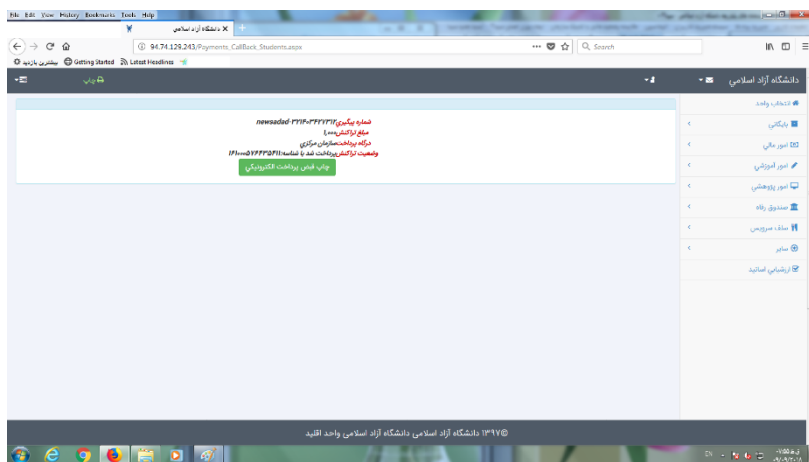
File Edit View History Bookmarks Tools Help

دانشگاه آزاد اسلامی ×

94.74.129.243/Payments_CallBack_Students.aspx

Search

بیشترین بازدید Getting Started Latest Headlines

چاپ

دانشگاه آزاد اسلامی

انتخاب واحد

بایگانی

امور مالی

امور آموزشی

امور پژوهشی

صندوق رفاه

سلف سرویس

سایر

ارزشیابی اساتید

شماره پیگیری newsadad-۳۲۱۴۰۳۴۲۷۳۱۲
مبلغ تراکنش۵۰۰ ریال
درگاه پرداختسازمان مرکزی
وضعیت تراکنشپرداخت شد با شناسه۱۶۱۰۰۰۵۷۴۴۳۵۴۱۱
چاپ فیش پرداخت الکترونیکی

©۱۳۹۷ دانشگاه آزاد اسلامی دانشگاه آزاد اسلامی واحد اقلید

EN